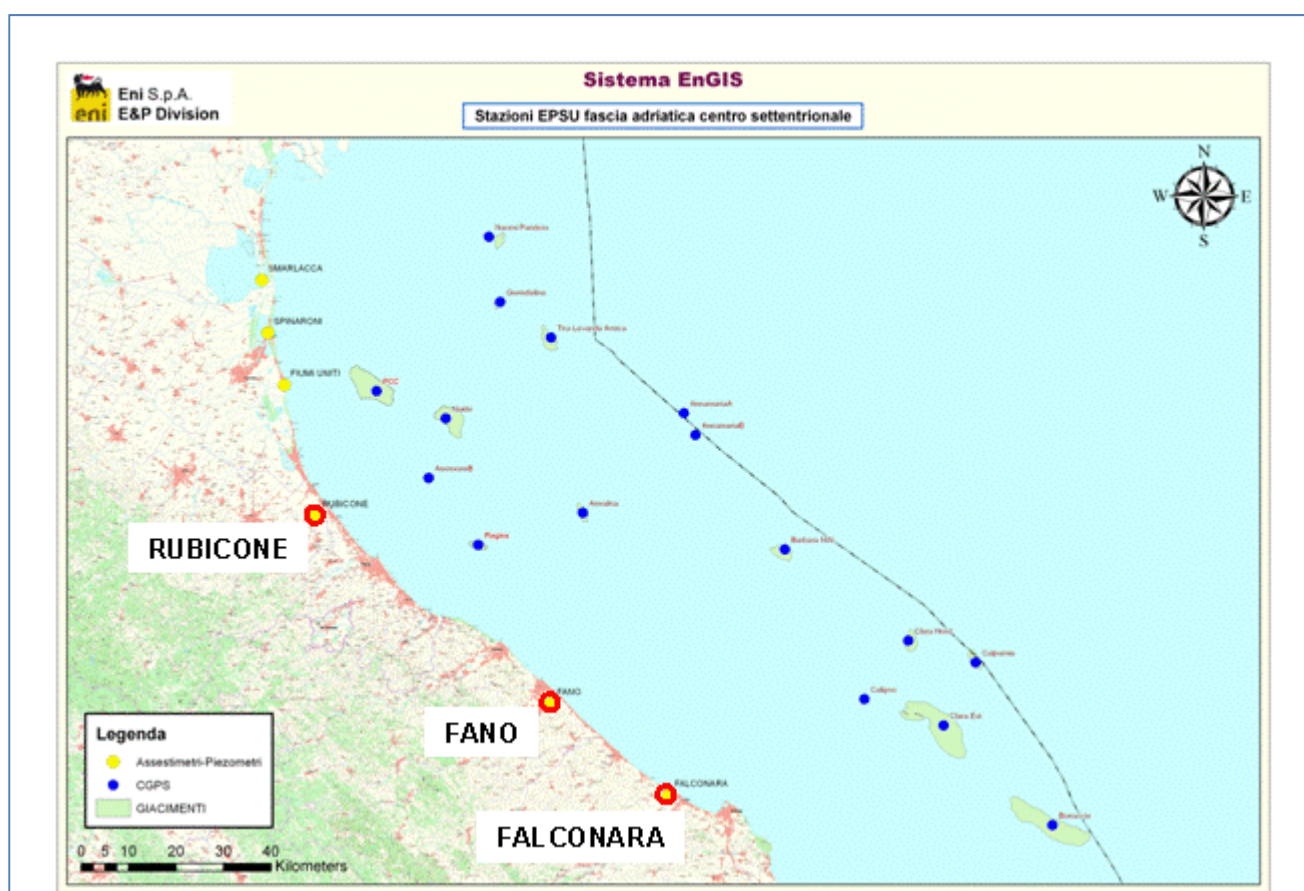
Eni S.p.A.
E&P Division
eni

Sistema EnGIS

Stazioni EPSU fascia adriatica centro settentrionale

N
W
E
S

SMARLACCA
SPINARONI
FIUMI UNITI
RUBICONE
FANO
FALCONARA

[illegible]
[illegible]
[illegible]
PCC
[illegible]
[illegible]
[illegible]
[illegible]
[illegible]
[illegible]
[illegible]
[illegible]
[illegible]
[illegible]
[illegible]
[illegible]

RUBICONE
FANO
FALCONARA

Legenda
Assestimetri-Piezometri
CGPS
GIACIMENTI

0 5 10 20 30 40
Kilometers